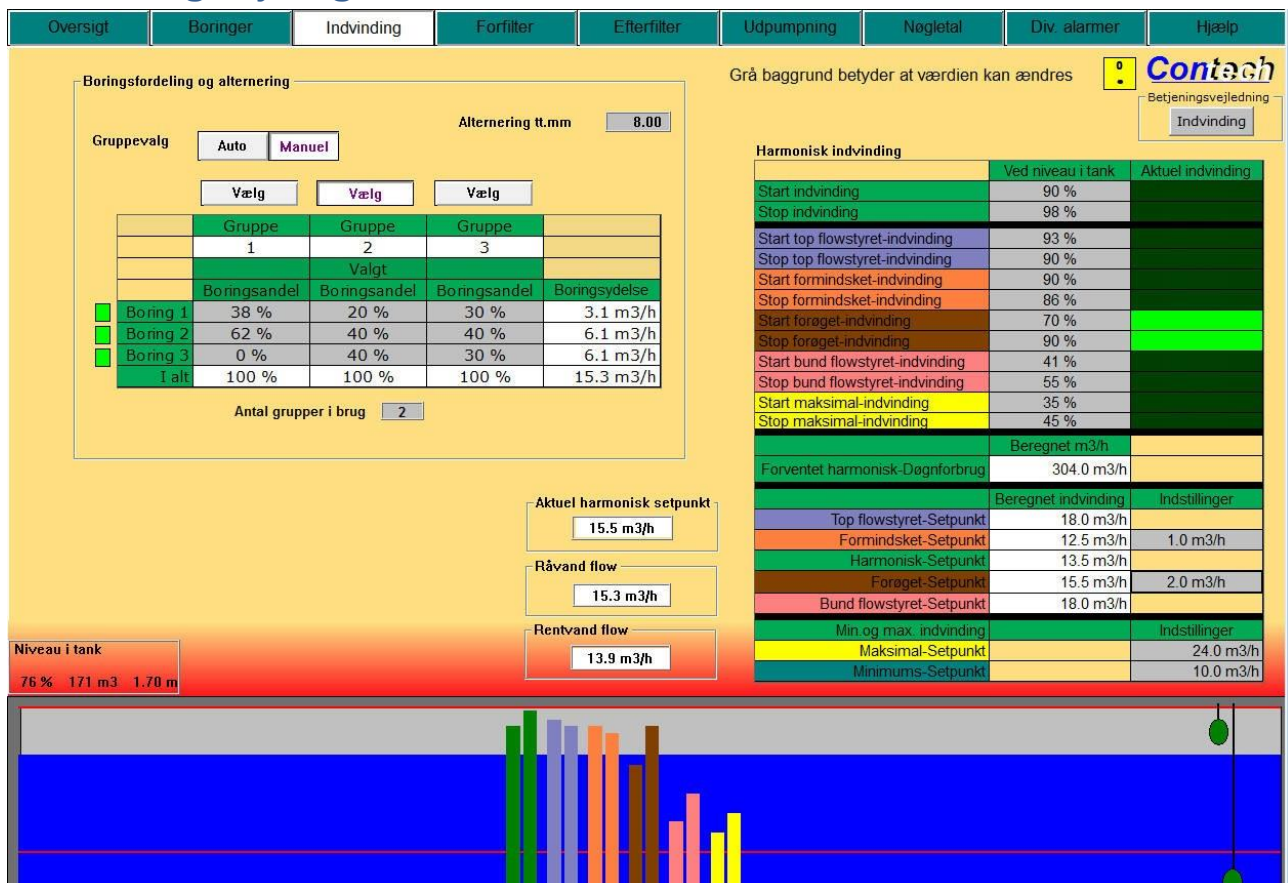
Oversigt | Boringer | Indvinding | Forfilter | Efterfilter | Udpumpning | Nøgletal | Div. alarmer | Hjælp

Boringsfordeling og alternering

Alternering tt.mm 8.00

Gruppevalg Auto Manuel

Vælg Vælg Vælg

| | Gruppe | Gruppe | Gruppe | |
|---|---|---|---|---|
| | 1 | 2 | 3 | |
| | | Valgt | | |
| | Boringsandel | Boringsandel | Boringsandel | Boringsydelse |
| Boring 1 | 38 % | 20 % | 30 % | 3.1 m3/h |
| Boring 2 | 62 % | 40 % | 40 % | 6.1 m3/h |
| Boring 3 | 0 % | 40 % | 30 % | 6.1 m3/h |
| I alt | 100 % | 100 % | 100 % | 15.3 m3/h |

Antal grupper i brug 2

Grå baggrund betyder at værdien kan ændres

Contech

Betjeningsvejledning
Indvinding

Harmonisk indvinding

| | Ved niveau i tank | Aktuel indvinding |
|---|---|---|
| Start indvinding | 90 % | |
| Stop indvinding | 98 % | |
| Start top flowstyret-indvinding | 93 % | |
| Stop top flowstyret-indvinding | 90 % | |
| Start formindsket-indvinding | 90 % | |
| Stop formindsket-indvinding | 86 % | |
| Start forøget-indvinding | 70 % | |
| Stop forøget-indvinding | 90 % | |
| Start bund flowstyret-indvinding | 41 % | |
| Stop bund flowstyret-indvinding | 55 % | |
| Start maksimal-indvinding | 35 % | |
| Stop maksimal-indvinding | 45 % | |

| | Beregnet m3/h | |
|---|---|---|
| Forventet harmonisk-Døgnforbrug | 304.0 m3/h | |

| | Beregnet indvinding | Indstillinger |
|---|---|---|
| Top flowstyret-Setpunkt | 18.0 m3/h | |
| Formindsket-Setpunkt | 12.5 m3/h | 1.0 m3/h |
| Harmonisk-Setpunkt | 13.5 m3/h | |
| Forøget-Setpunkt | 15.5 m3/h | 2.0 m3/h |
| Bund flowstyret-Setpunkt | 18.0 m3/h | |

| Min.og max. indvinding | | Indstillinger |
|---|---|---|
| Maksimal-Setpunkt | | 24.0 m3/h |
| Minimums-Setpunkt | | 10.0 m3/h |

Aktuel harmonisk setpunkt
15.5 m3/h

Råvand flow
15.3 m3/h

Rentvand flow
13.9 m3/h

Niveau i tank
76 % 171 m3 1.70 m